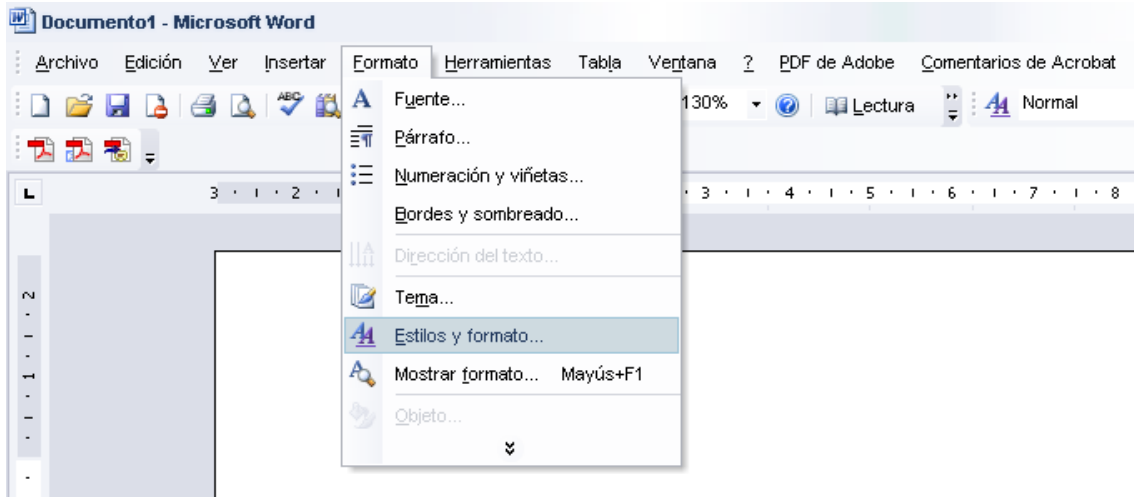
Documento1 - Microsoft Word

Archivo Edición Ver Insertar Formato Herramientas Tabla Ventana ? PDF de Adobe Comentarios de Acrobat

130% Lectura Normal

3 · 1 · 2 · 1 · 3 · 1 · 4 · 1 · 5 · 1 · 6 · 1 · 7 · 1 · 8

Fuente...
Párrafo...
Numeración y viñetas...
Bordes y sombreado...
Dirección del texto...
Tema...
Estilos y formato...
Mostrar formato... Mayús+F1
Objeto...

2 · 1 · 1 ·